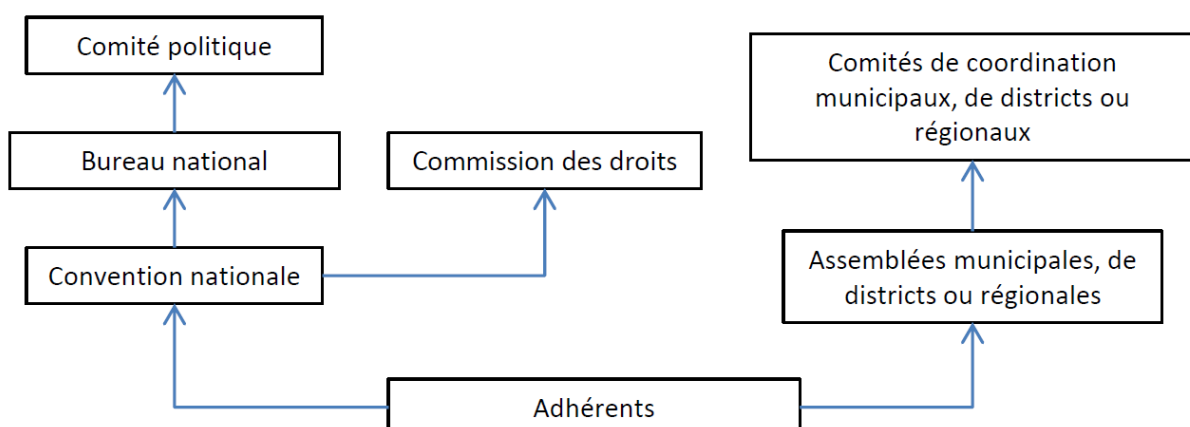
Comité politique

Bureau national

Commission des droits

Convention nationale

Comités de coordination municipaux, de districts ou régionaux

Assemblées municipales, de districts ou régionales

Adhérents